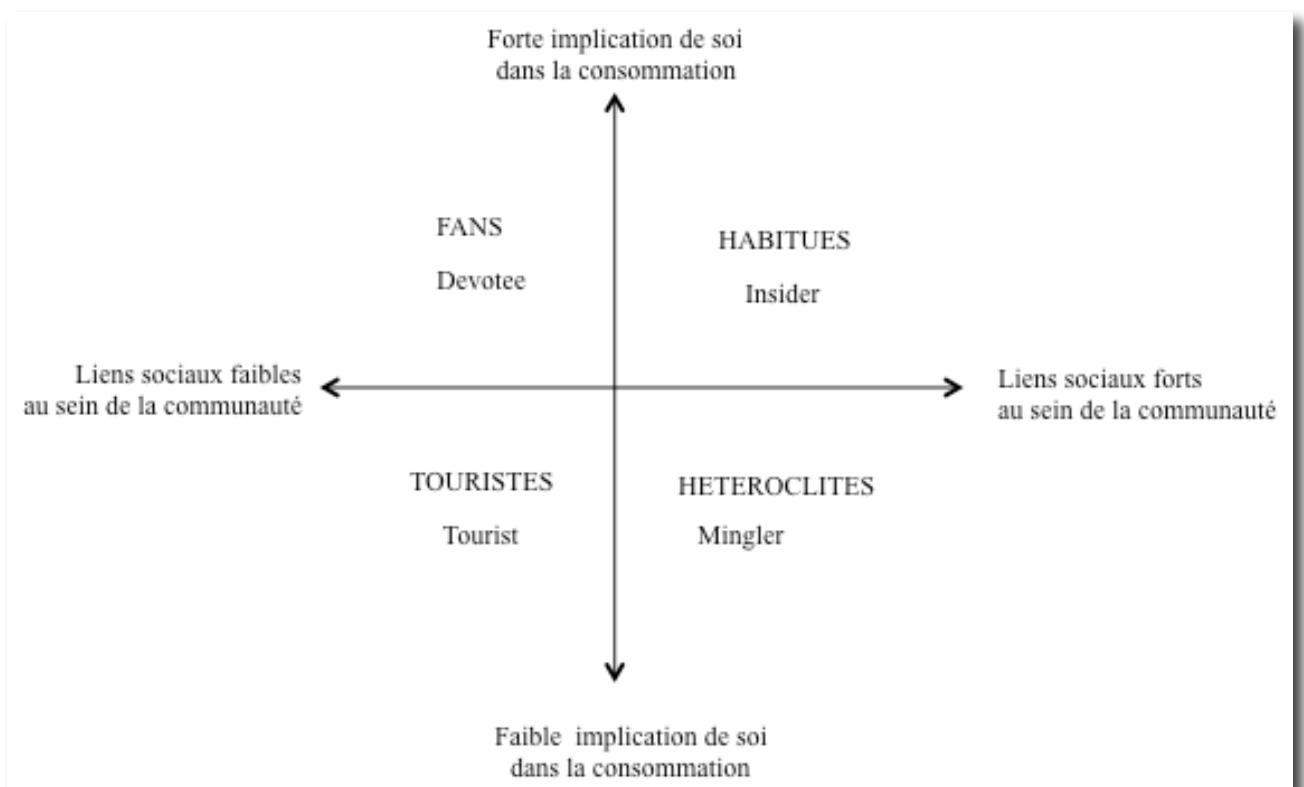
Forte implication de soi dans la consommation

FANS

Devotee

HABITUES

Insider

Liens sociaux faibles au sein de la communauté

Liens sociaux forts au sein de la communauté

TOURISTES

Tourist

HETEROCLITES

Mingler

Faible implication de soi dans la consommation